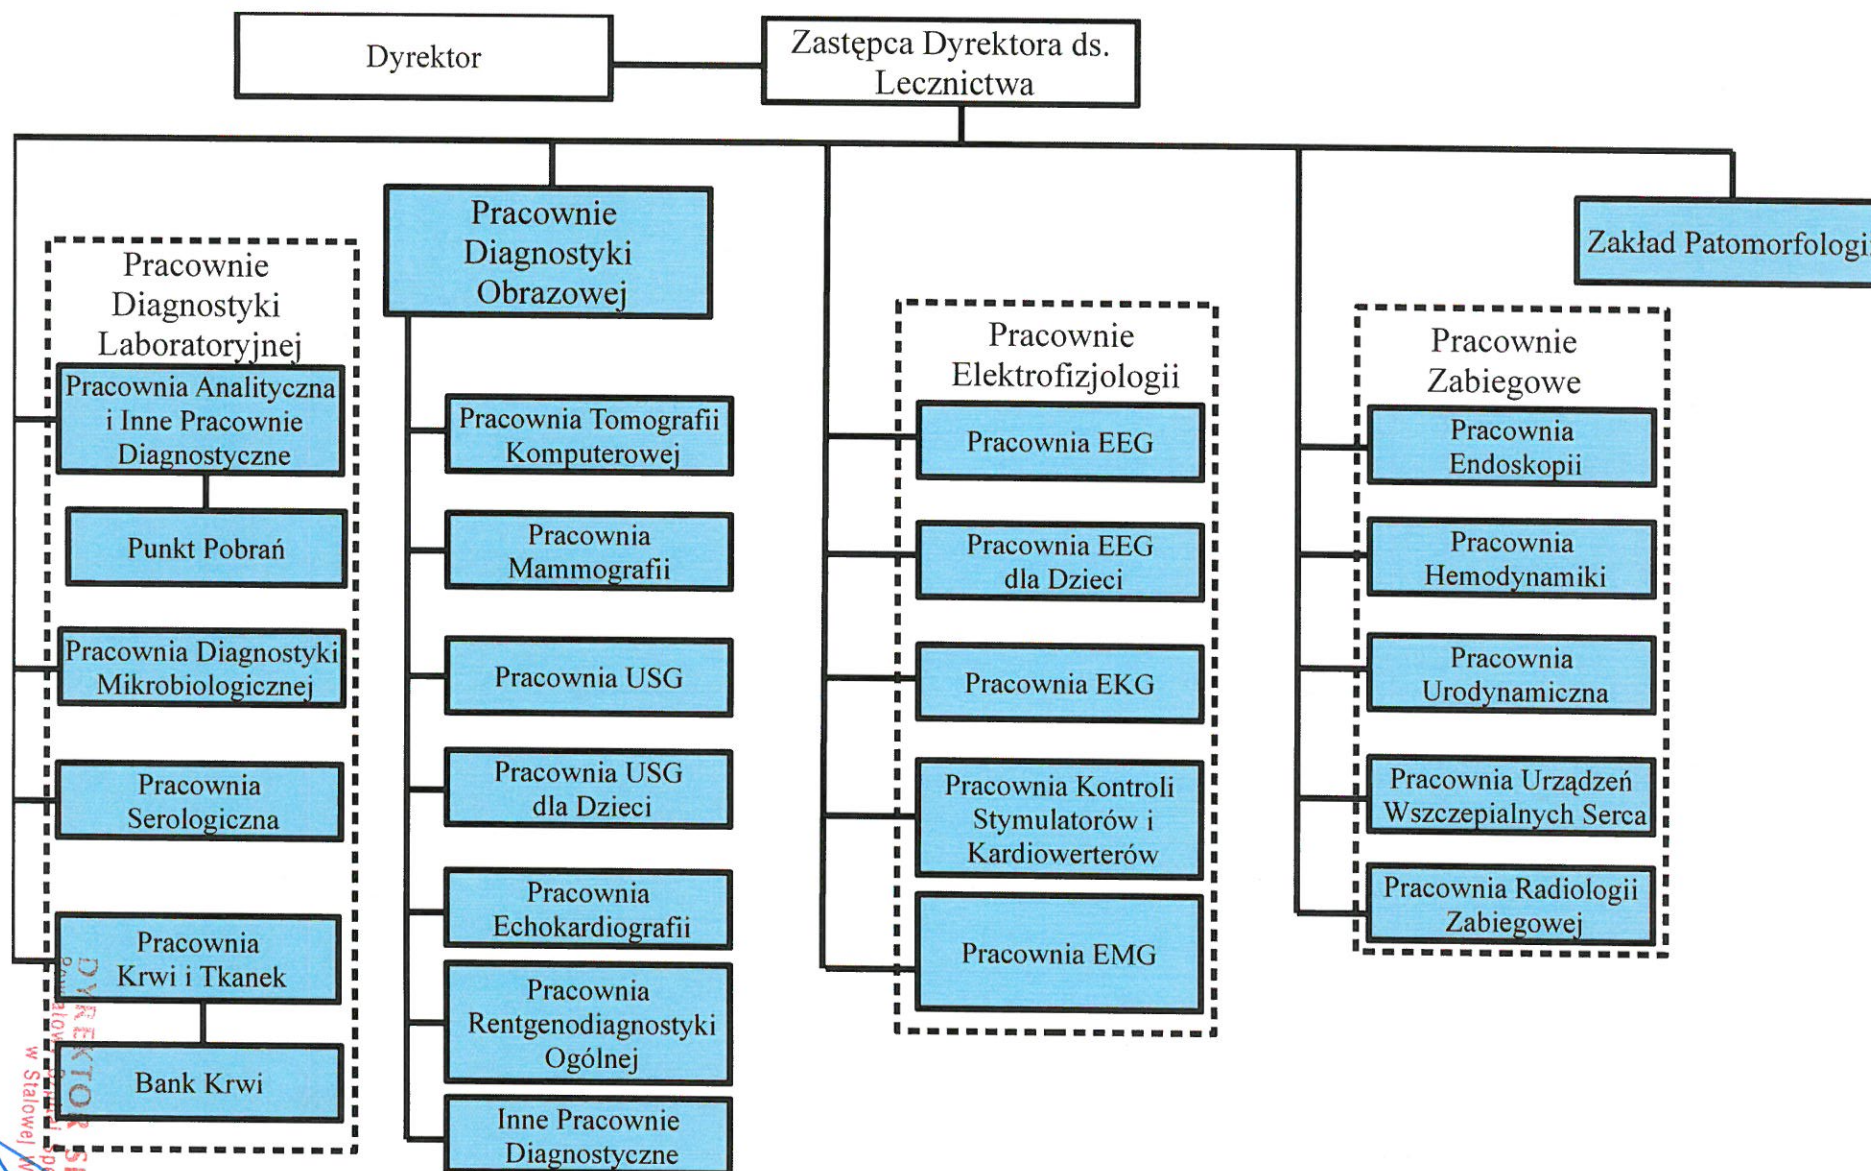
Dyrektor

Zastępca Dyrektora ds. Lecznictwa

Pracownie Diagnostyki Laboratoryjnej

Pracownia Analityczna i Inne Pracownie Diagnostyczne

Punkt Pobrań

Pracownia Diagnostyki Mikrobiologicznej

Pracownia Serologiczna

Pracownia Krwi i Tkanek

Bank Krwi

Pracownie Diagnostyki Obrazowej

Pracownia Tomografii Komputerowej

Pracownia Mammografii

Pracownia USG

Pracownia USG dla Dzieci

Pracownia Echokardiografii

Pracownia Rentgenodiagnostyki Ogólnej

Inne Pracownie Diagnostyczne

Pracownie Elektrofizjologii

Pracownia EEG

Pracownia EEG dla Dzieci

Pracownia EKG

Pracownia Kontroli Stymulatorów i Kardiowerterów

Pracownia EMG

Zakład Patomorfologi

Pracownie Zabiegowe

Pracownia Endoskopii

Pracownia Hemodynamiki

Pracownia Urodynamiczna

Pracownia Urządzeń Wszczepialnych Serca

Pracownia Radiologii Zabiegowej

DYREKTOR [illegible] w Stalowej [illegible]